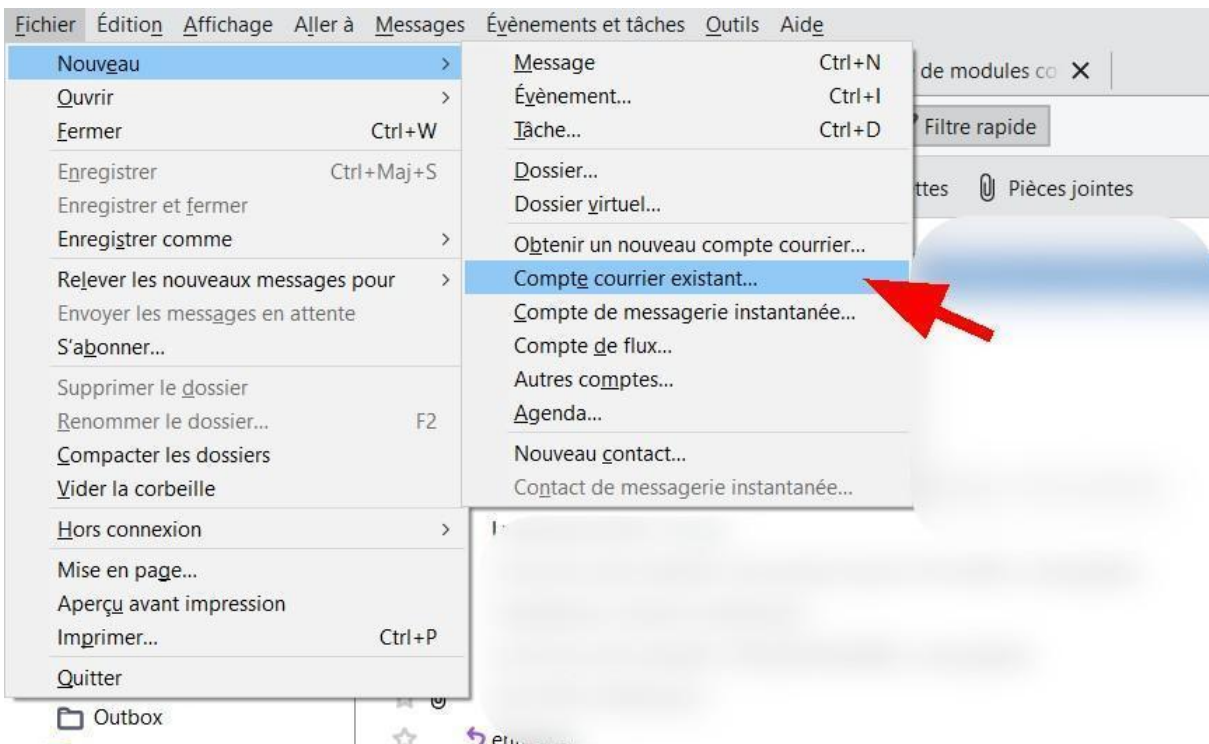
Fichier Édition Affichage Aller à Messages Évènements et tâches Outils Aide

Nouveau >
Ouvrir >
Fermer Ctrl+W
Enregistrer Ctrl+Maj+S
Enregistrer et fermer
Enregistrer comme >
Relever les nouveaux messages pour >
Envoyer les messages en attente
S'abonner...
Supprimer le dossier
Renommer le dossier... F2
Compacter les dossiers
Vider la corbeille
Hors connexion >
Mise en page...
Aperçu avant impression
Imprimer... Ctrl+P
Quitter

Message Ctrl+N
Évènement... Ctrl+I
Tâche... Ctrl+D
Dossier...
Dossier virtuel...
Obtenir un nouveau compte courrier...
Compte courrier existant...
Compte de messagerie instantanée...
Compte de flux...
Autres comptes...
Agenda...
Nouveau contact...
Contact de messagerie instantanée...

de modules co ✕
Filtre rapide
ttes Pièces jointes

Outbox